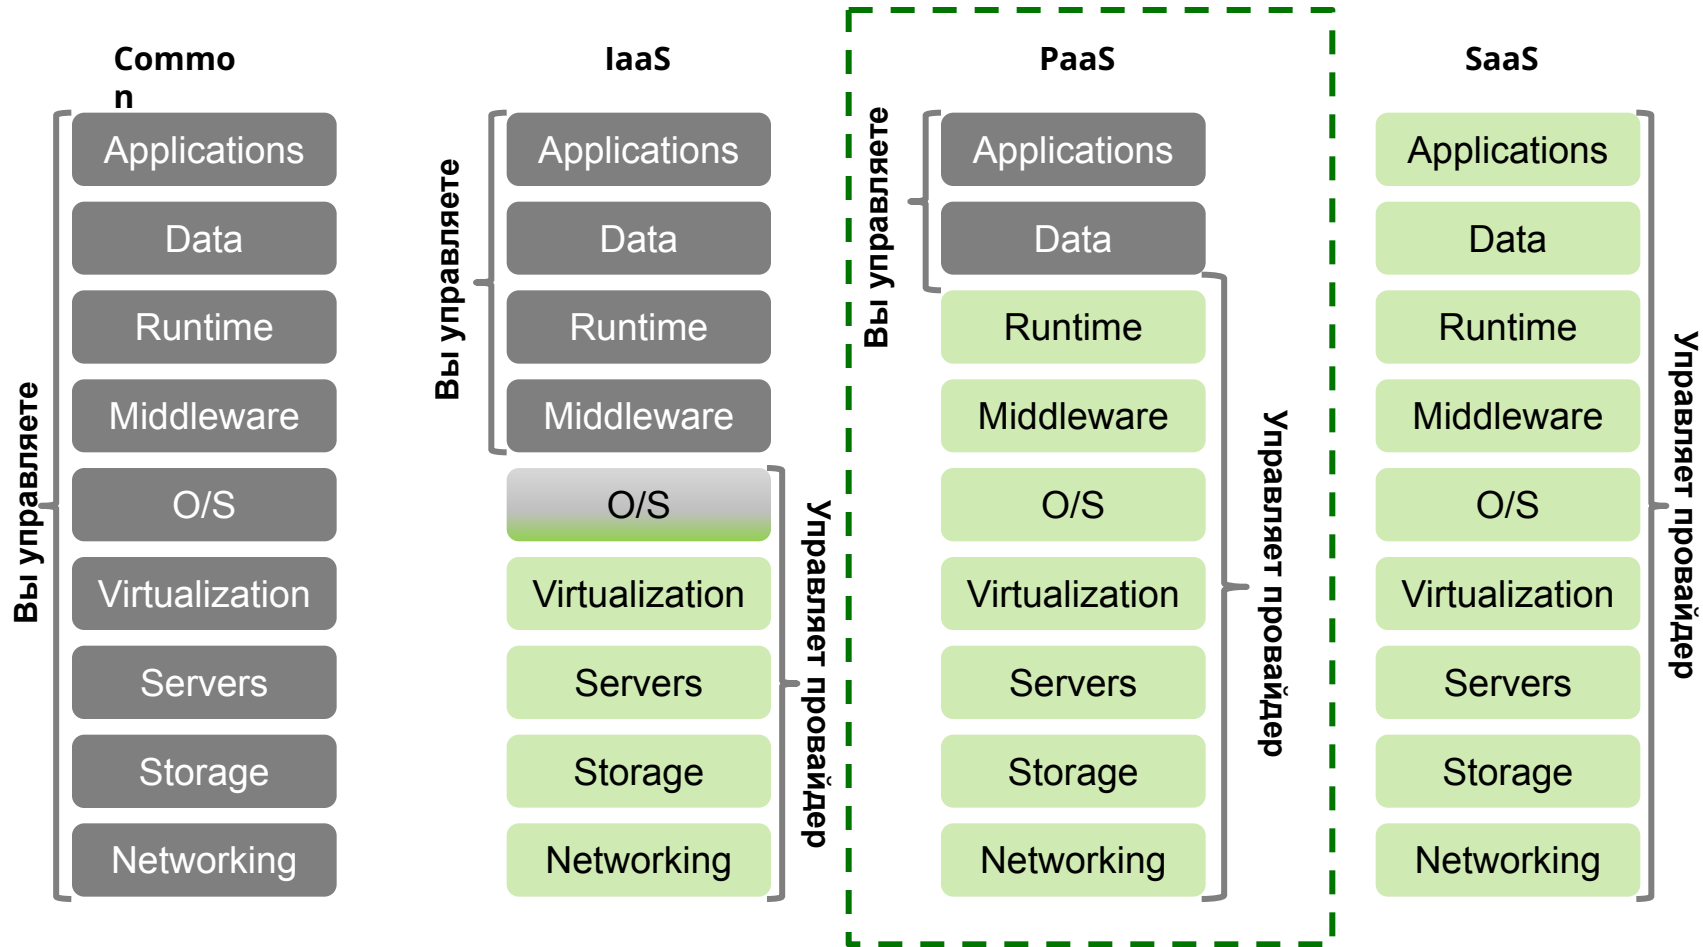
Commo
n

Вы управляете

Applications

Data

Runtime

Middleware

O/S

Virtualization

Servers

Storage

Networking

IaaS

Вы управляете

Applications

Data

Runtime

Middleware

O/S

Virtualization

Servers

Storage

Networking

Управляет провайдер

PaaS

Вы управляете

Applications

Data

Runtime

Middleware

O/S

Virtualization

Servers

Storage

Networking

Управляет провайдер

SaaS

Applications

Data

Runtime

Middleware

O/S

Virtualization

Servers

Storage

Networking

Управляет провайдер